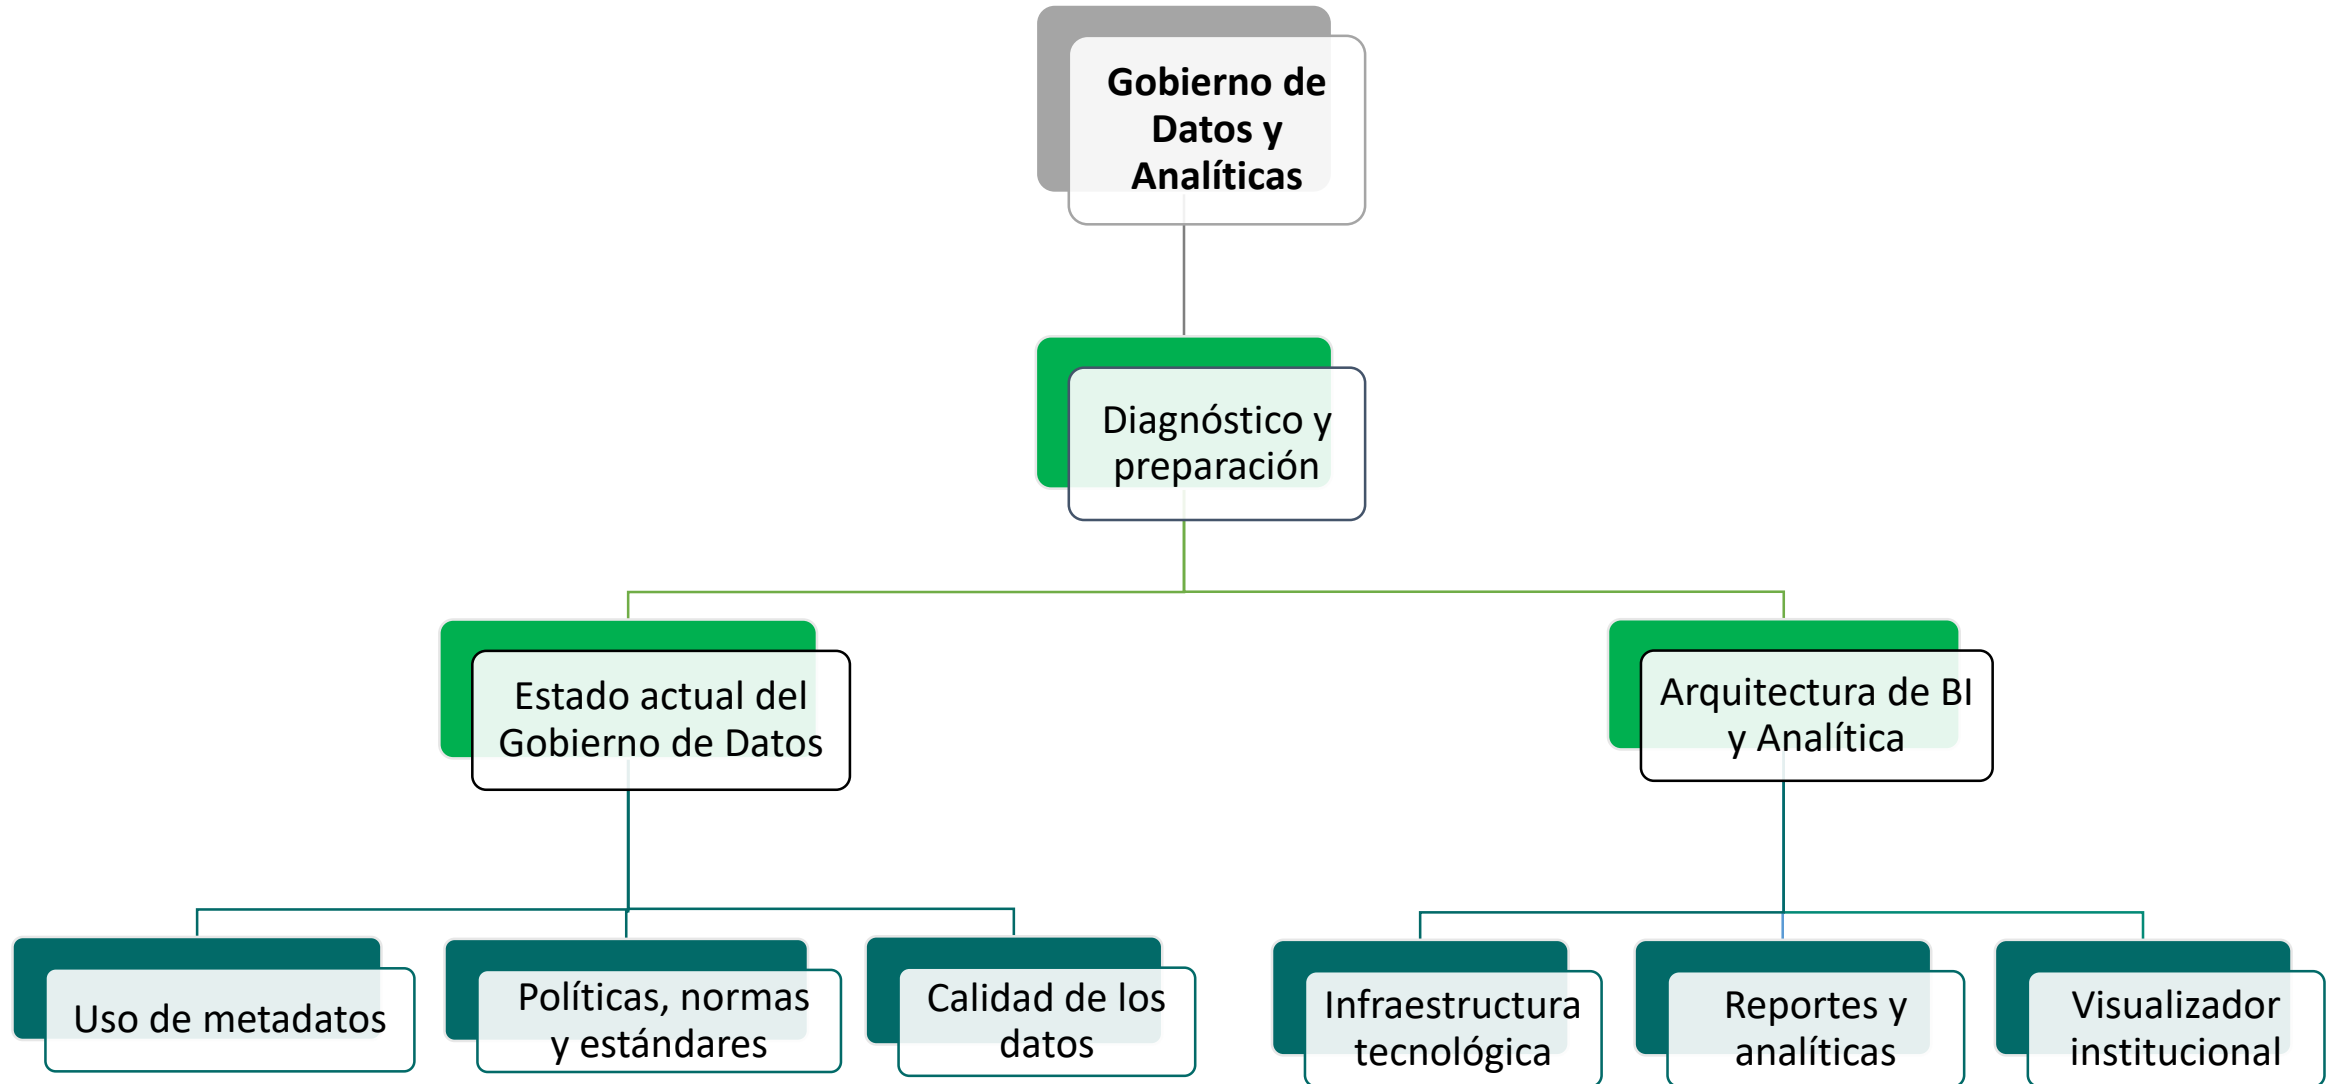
Gobierno de Datos y Analíticas

Diagnóstico y preparación

Estado actual del Gobierno de Datos

Arquitectura de BI y Analítica

Uso de metadatos

Políticas, normas y estándares

Calidad de los datos

Infraestructura tecnológica

Reportes y analíticas

Visualizador institucional